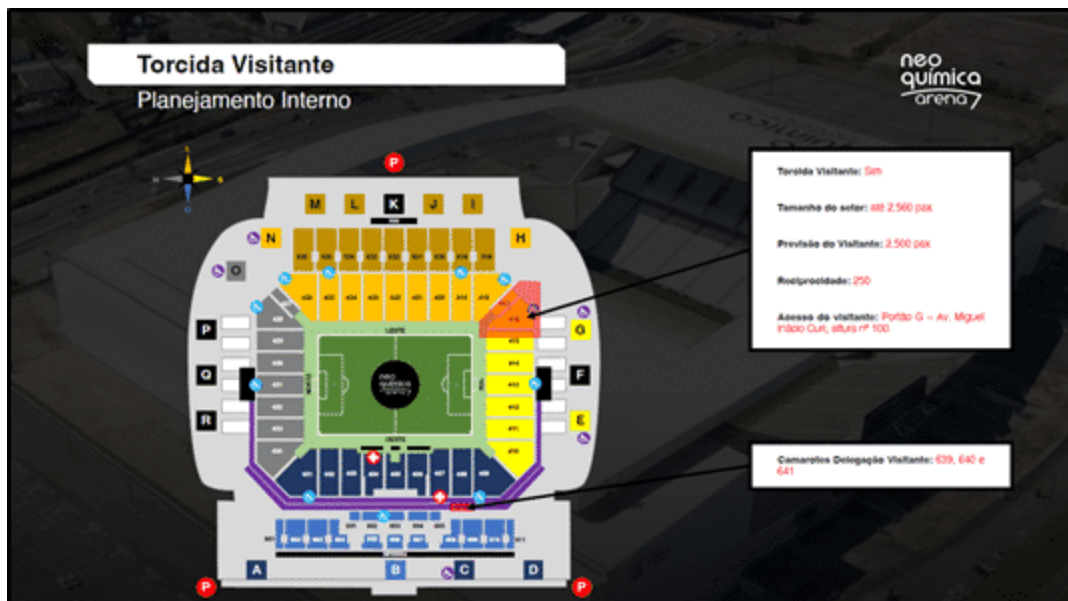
Torcida Visitante

Planejamento Interno

neo química arena

Torcida Visitante: Sim

Tamanho do setor: até 2.560 pax

Previsão do Visitante: 2.500 pax

Reciprocidade: 250

Acesso do visitante: Portão G – Av. Miguel Inácio Curi, altura nº 100.

Camarotes Delegação Visitante: 639, 640 e 641

P

M L K J I

N H

O

P G

Q F

R E

LESTE

OESTE

A B C D

P P